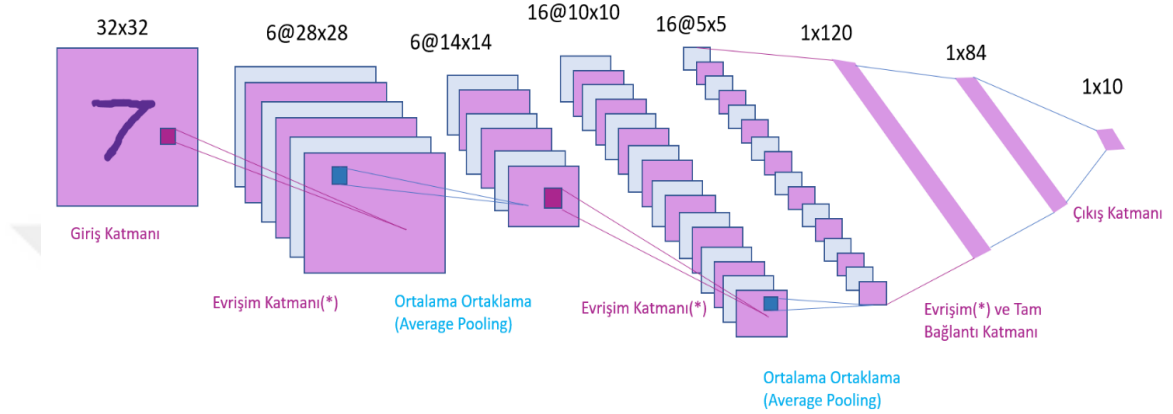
32x32

6@28x28

6@14x14

16@10x10

16@5x5

1x120

1x84

1x10

7

Giriş Katmanı

Evrişim Katmanı(*)

Ortalama Ortaklama (Average Pooling)

Evrişim Katmanı(*)

Ortalama Ortaklama (Average Pooling)

Evrişim(*) ve Tam Bağlantı Katmanı

Çıkış Katmanı